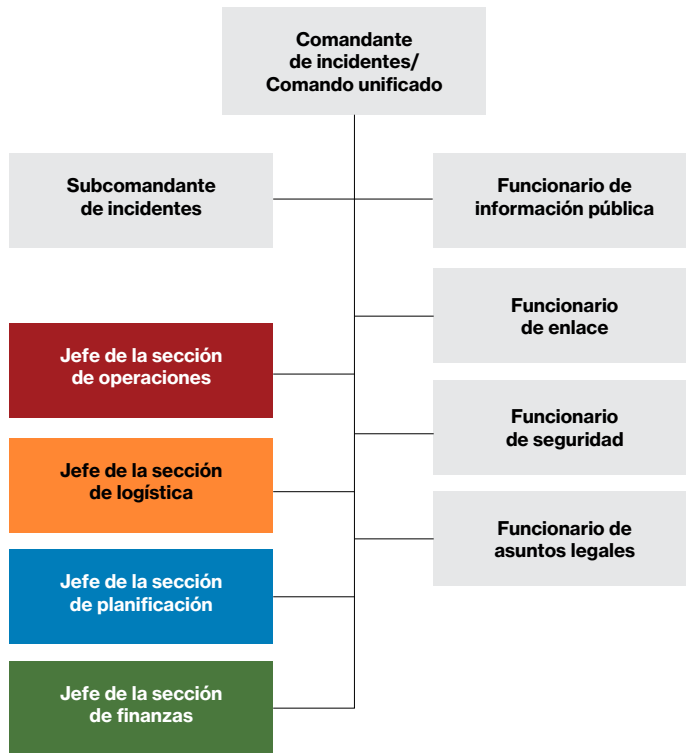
Comandante de incidentes/ Comando unificado

Subcomandante de incidentes

Funcionario de información pública

Funcionario de enlace

Jefe de la sección de operaciones

Funcionario de seguridad

Jefe de la sección de logística

Funcionario de asuntos legales

Jefe de la sección de planificación

Jefe de la sección de finanzas